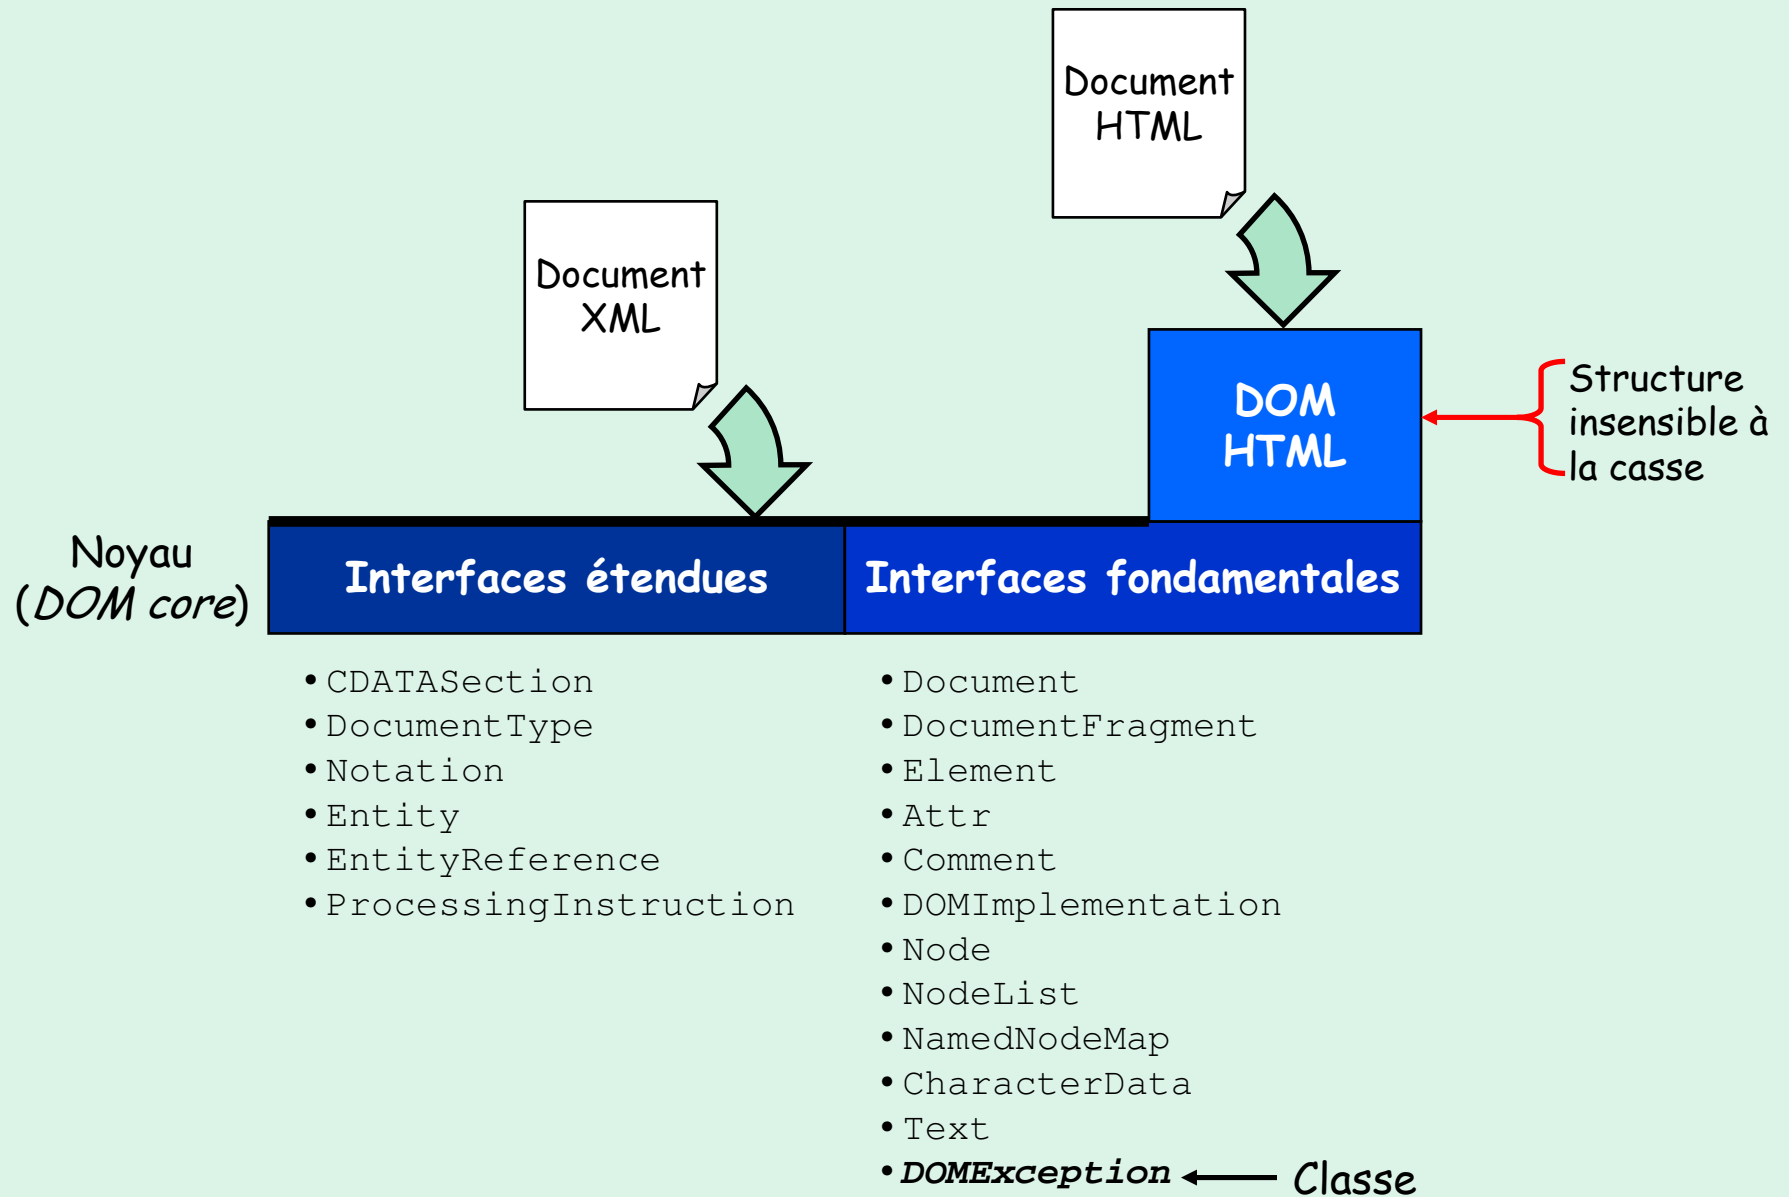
Document HTML

Document XML

DOM HTML

Structure insensible à la casse

Noyau (*DOM core*)

Interfaces étendues

Interfaces fondamentales

• CDATASection
• DocumentType
• Notation
• Entity
• EntityReference
• ProcessingInstruction

• Document
• DocumentFragment
• Element
• Attr
• Comment
• DOMImplementation
• Node
• NodeList
• NamedNodeMap
• CharacterData
• Text
• ***DOMException***

Classe